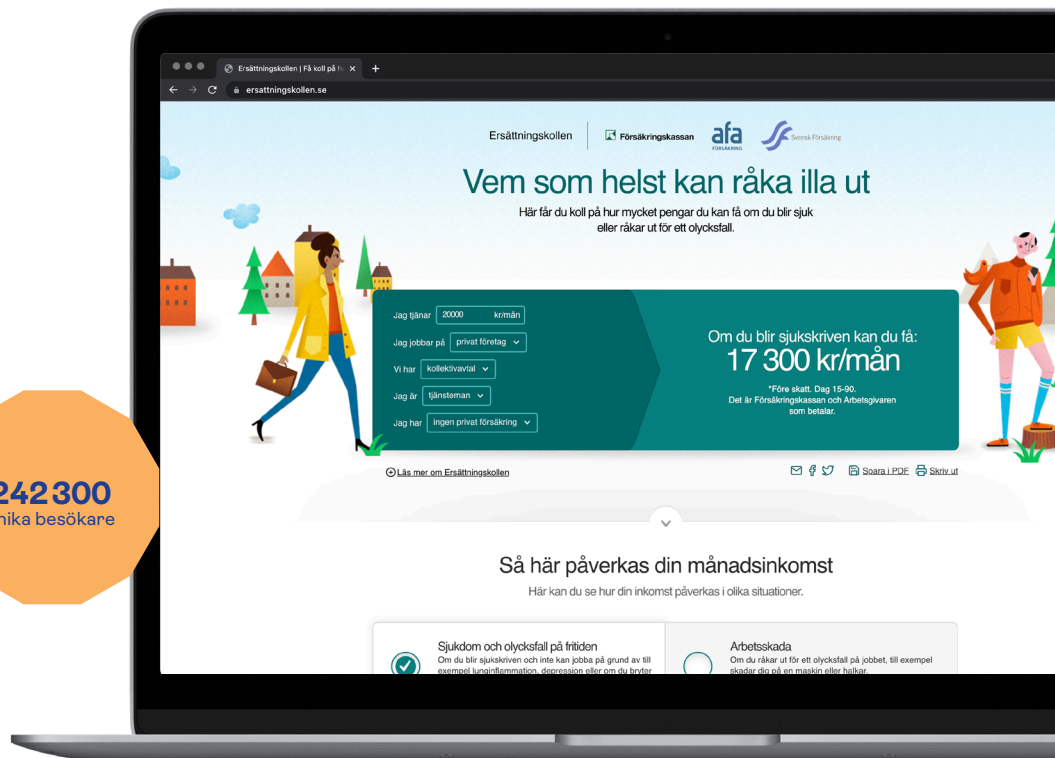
Ersättningskollen | Få koll på h ×
ersattningskollen.se

Ersättningskollen | Försäkringskassan afa FÖRSÄKRING Svensk Försäkring

Vem som helst kan råka illa ut

Här får du koll på hur mycket pengar du kan få om du blir sjuk eller råkar ut för ett olycksfall.

Jag tjänar 20000 kr/mån
Jag jobbar på privat företag
Vi har kollektivavtal
Jag är tjänsteman
Jag har ingen privat försäkring

Om du blir sjukskriven kan du få:
17 300 kr/mån
*Före skatt. Dag 15-90.
Det är Försäkringskassan och Arbetsgivaren som betalar.

Läs mer om Ersättningskollen

Spara i PDF Skriv ut

242 300
nika besökare

Så här påverkas din månadsinkomst
Här kan du se hur din inkomst påverkas i olika situationer.

Sjukdom och olycksfall på fritiden
Om du blir sjukskriven och inte kan jobba på grund av till exempel lunginflammation, depression eller om du bryter

Arbetsskada
Om du råkar ut för ett olycksfall på jobbet, till exempel skadar dig på en maskin eller halkar.